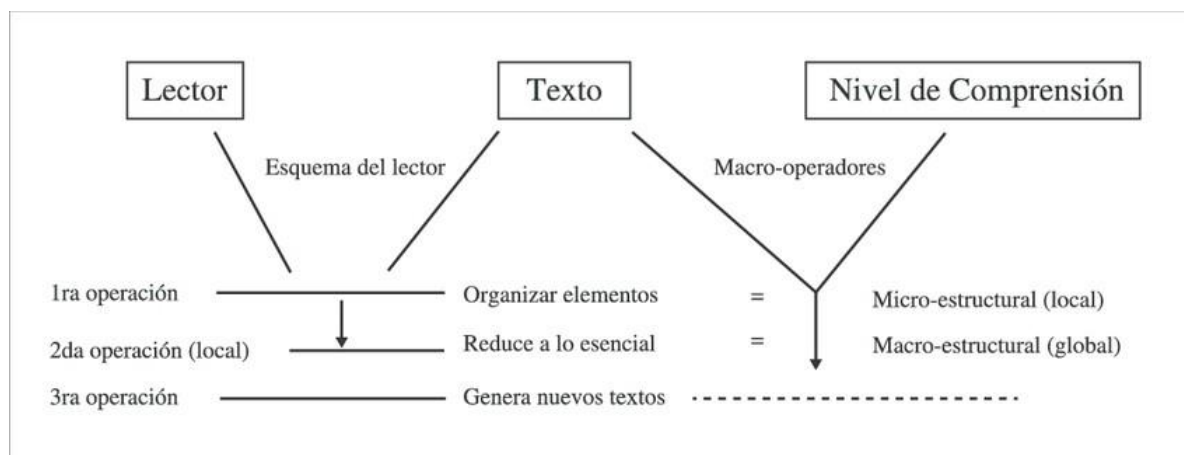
Lector

Texto

Nivel de Comprensión

Esquema del lector

Macro-operadores

1ra operación

Organizar elementos

=

Micro-estructural (local)

2da operación (local)

Reduce a lo esencial

=

Macro-estructural (global)

3ra operación

Genera nuevos textos